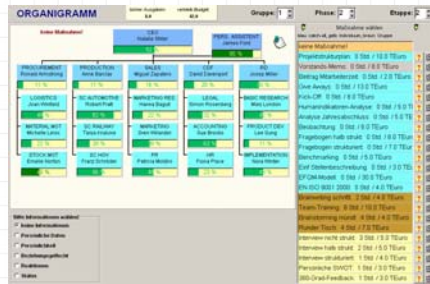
ORGANIGRAMM

Gruppe: 1

Phase: 2

Etappe: 2

Keine Maßnahme!

CEO
Natalie Miller

PERS. ASSISTENT
James Ford

PROCUREMENT
Ronald Armstrong

PRODUCTION
Anne Barclay

SALES
Miguel Zapatero

CEF
David Davenport

RD
Jonas Miller

LOGISTICS
Joan Winfield

SC AUTOMOTIVE
Robert Pratt

MARKETING REF.
Hanna Begud

LEGAL
Simon Rosenberg

BASIC RESEARCH
Matt London

MATERIAL MGT
Michelle Lewis

SC RAILWAY
Tanja Krause

MARKETING
Sven Wieneke

ACCOUNTING
Sue Brooks

PRODUCT DEV.
Lee Sung

STOCK MGT
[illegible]

SC HGV
Franz Schröder

PR
Patricia Molitor

HR
Fiona Pace

IMPLEMENTATION
Nora Winter

Bitte Informationen wählen!
Keine Informationen
Persönliche Daten
Persönlichkeit
Beziehungsgeflecht
Kenntnisse
Status

Maßnahme wählen

keine Maßnahme
Projektstrukturplan 0 Std / 10.0 TEuro
Vorstands-Memo 0 Std / 0.0 TEuro
Beitrag Mitarbeiterzeit. 0 Std / 2.0 TEuro
Give Aways 0 Std / 5.0 TEuro
Kick-Off 0 Std / 5.0 TEuro
Humanindikatoren-Analyse 0 Std / 5.0 TEuro
Analyse Jahresabschluss 0 Std / 5.0 TEuro
Beobachtung 0 Std / 0.0 TEuro
Fragebogen halb strukt. 0 Std / 6.0 TEuro
Fragebogen strukturiert 0 Std / 7.0 TEuro
Benchmarking 0 Std / 5.0 TEuro
Extl Stellenbeschreibung 0 Std / 3.0 TEuro
EFQM-Modell 0 Std / 30.0 TEuro
EN ISO 9001:2000 0 Std / 40.0 TEuro
Brainwriting schriftl. 2 Std / 5.0 TEuro
Team-Training 8 Std / 10.0 TEuro
Brainstorming mündl. 4 Std / 4.0 TEuro
Wunder-Touch 4 Std / 7.0 TEuro
Interview nicht strukt. 3 Std / 5.0 TEuro
Interview halb strukt. 2 Std / 5.0 TEuro
Interview strukturiert 1 Std / 4.0 TEuro
Persönliche SWOT 1 Std / 3.0 TEuro
360-Grad-Feedback 1 Std / 3.0 TEuro